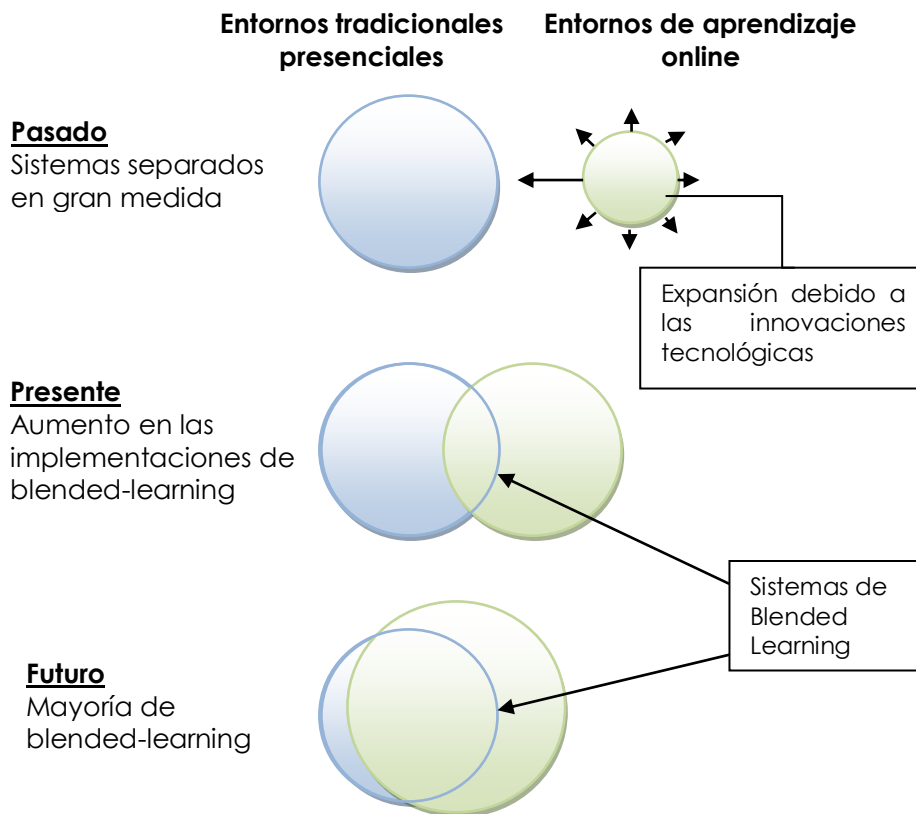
Entornos tradicionales presenciales

Entornos de aprendizaje online

Pasado
Sistemas separados en gran medida

Expansión debido a las innovaciones tecnológicas

Presente
Aumento en las implementaciones de blended-learning

Sistemas de Blended Learning

Futuro
Mayoría de blended-learning